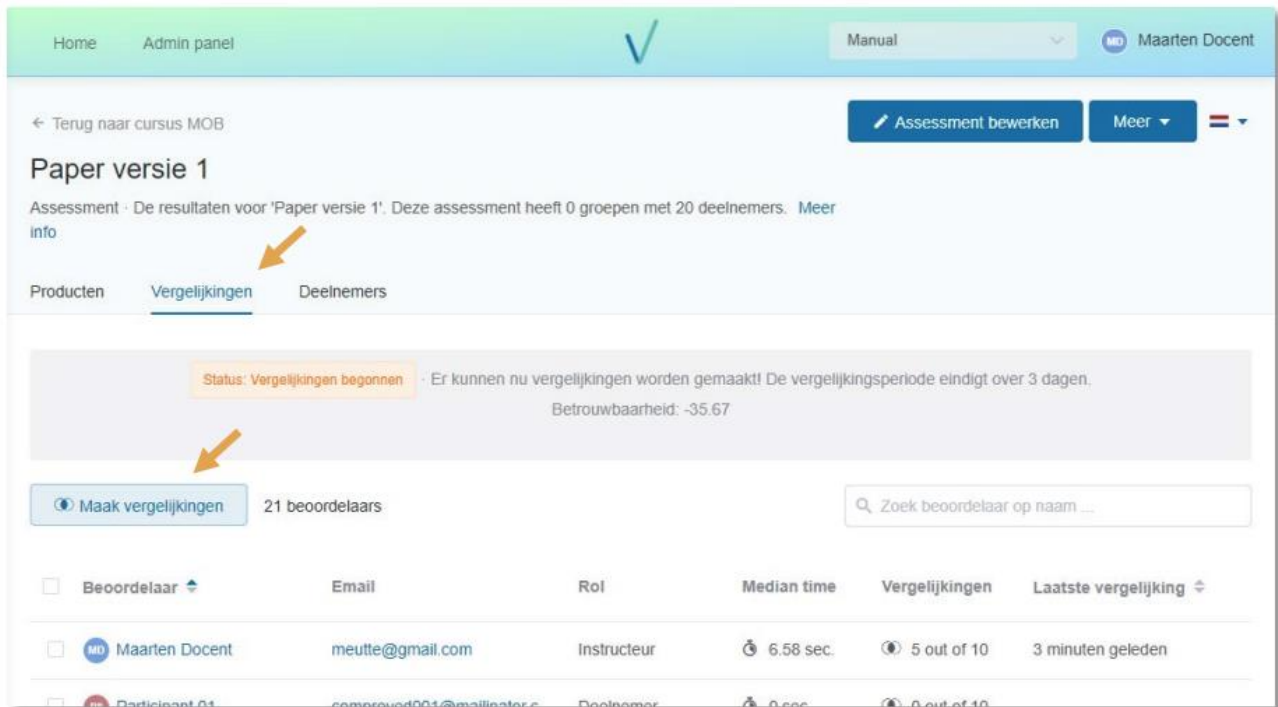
Home Admin panel

Manual

MD Maarten Docent

← Terug naar cursus MOB

Assessment bewerken Meer

Paper versie 1

Assessment · De resultaten voor 'Paper versie 1'. Deze assessment heeft 0 groepen met 20 deelnemers. Meer info

Producten Vergelijkingen Deelnemers

Status: Vergelijkingen begonnen · Er kunnen nu vergelijkingen worden gemaakt! De vergelijkingsperiode eindigt over 3 dagen.

Betrouwbaarheid: -35.67

Maak vergelijkingen 21 beoordelaars

Zoek beoordelaar op naam ...

| | Beoordelaar | Email | Rol | Median time | Vergelijkingen | Laatste vergelijking |
|---|---|---|---|---|---|---|
| | MD Maarten Docent | meutte@gmail.com | Instructeur | 6.58 sec. | 5 out of 10 | 3 minuten geleden |
| | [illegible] Participant 01 | comproved001@mailinator.c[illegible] | Deelnemer | 0 sec. | 0 out of 10 | |